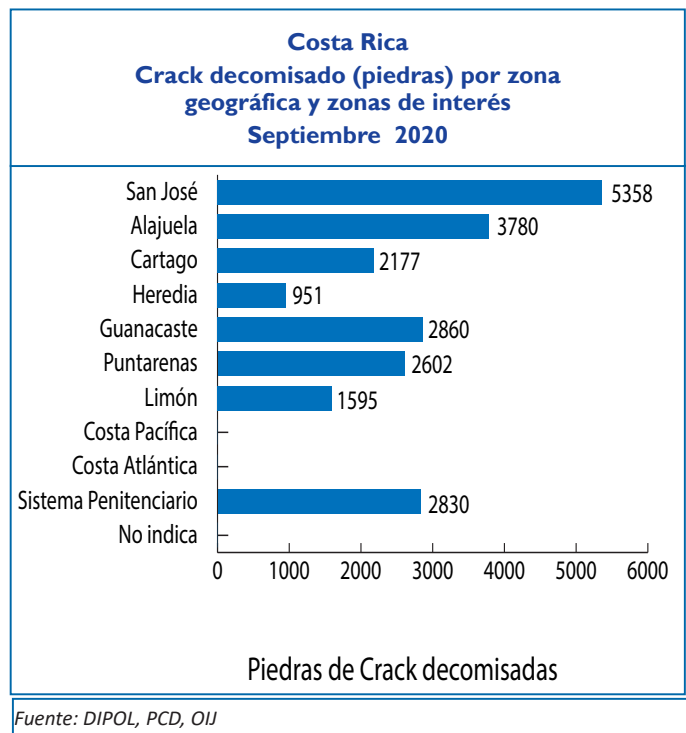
Costa Rica
Crack decomisado (piedras) por zona geográfica y zonas de interés
Septiembre 2020

| Zona | Piedras |
|---|---|
| San José | 5358 |
| Alajuela | 3780 |
| Cartago | 2177 |
| Heredia | 951 |
| Guanacaste | 2860 |
| Puntarenas | 2602 |
| Limón | 1595 |
| Costa Pacífica | |
| Costa Atlántica | |
| Sistema Penitenciario | 2830 |
| No indica | |

0 1000 2000 3000 4000 5000 6000

Piedras de Crack decomisadas

Fuente: DIPOL, PCD, OIJ